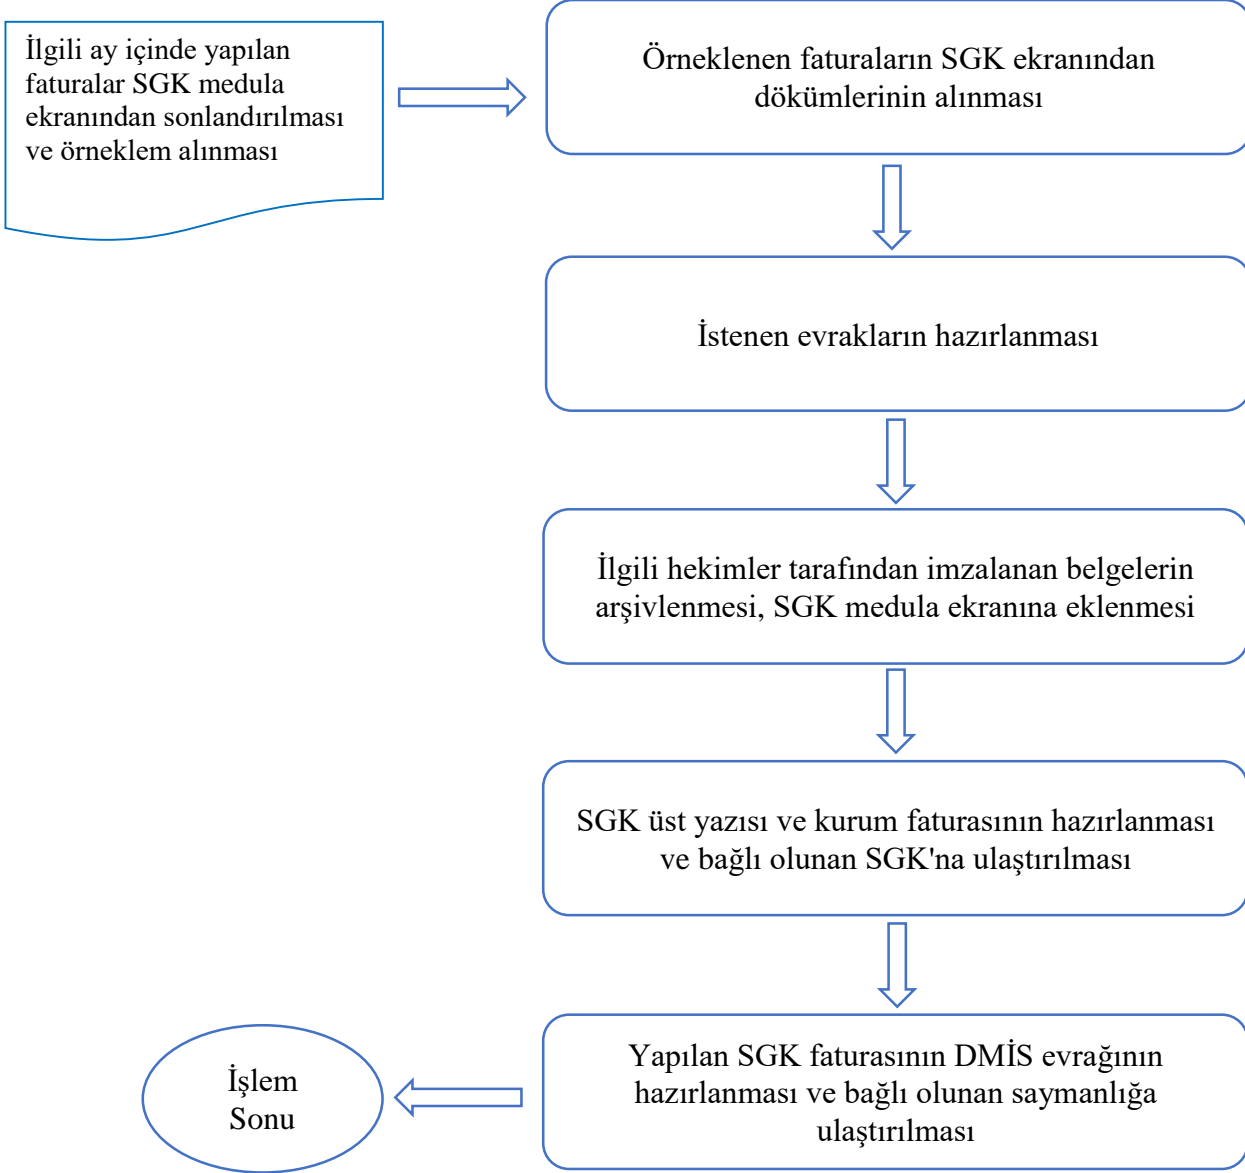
İlgili ay içinde yapılan faturalar SGK medula ekranından sonlandırılması ve örneklem alınması

Örneklenen faturaların SGK ekranından dökümlerinin alınması

İstenen evrakların hazırlanması

İlgili hekimler tarafından imzalanan belgelerin arşivlenmesi, SGK medula ekranına eklenmesi

SGK üst yazısı ve kurum faturasının hazırlanması ve bağlı olunan SGK'na ulaştırılması

Yapılan SGK faturasının DMİS evrağının hazırlanması ve bağlı olunan saymanlığa ulaştırılması

İşlem Sonu